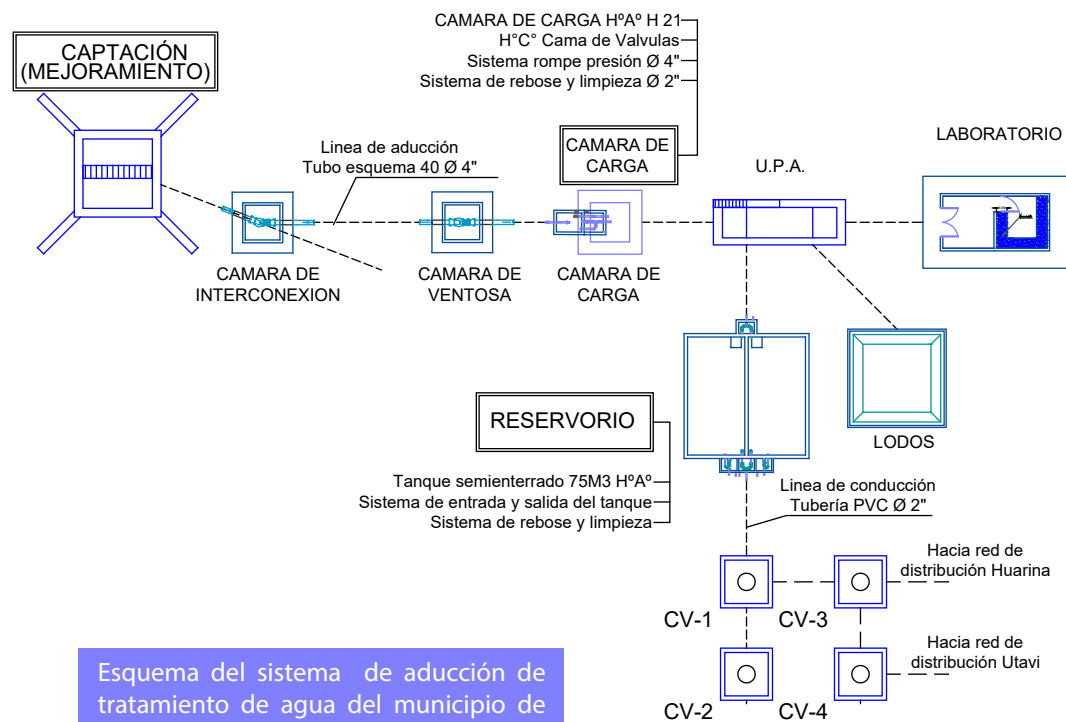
CAMARA DE CARGA HºAº H 21
H°C° Cama de Valvulas
Sistema rompe presión Ø 4"
Sistema de rebose y limpieza Ø 2"

CAPTACIÓN (MEJORAMIENTO)

Linea de aducción
Tubo esquema 40 Ø 4"

CAMARA DE CARGA

U.P.A.

LABORATORIO

CAMARA DE INTERCONEXION

CAMARA DE VENTOSA

CAMARA DE CARGA

RESERVORIO

LODOS

Tanque semienterrado 75M3 HºAº
Sistema de entrada y salida del tanque
Sistema de rebose y limpieza

Linea de conducción
Tubería PVC Ø 2"

Hacia red de distribución Huarina

CV-1

CV-3

Hacia red de distribución Utavi

CV-2

CV-4

Esquema del sistema de aducción de tratamiento de agua del municipio de